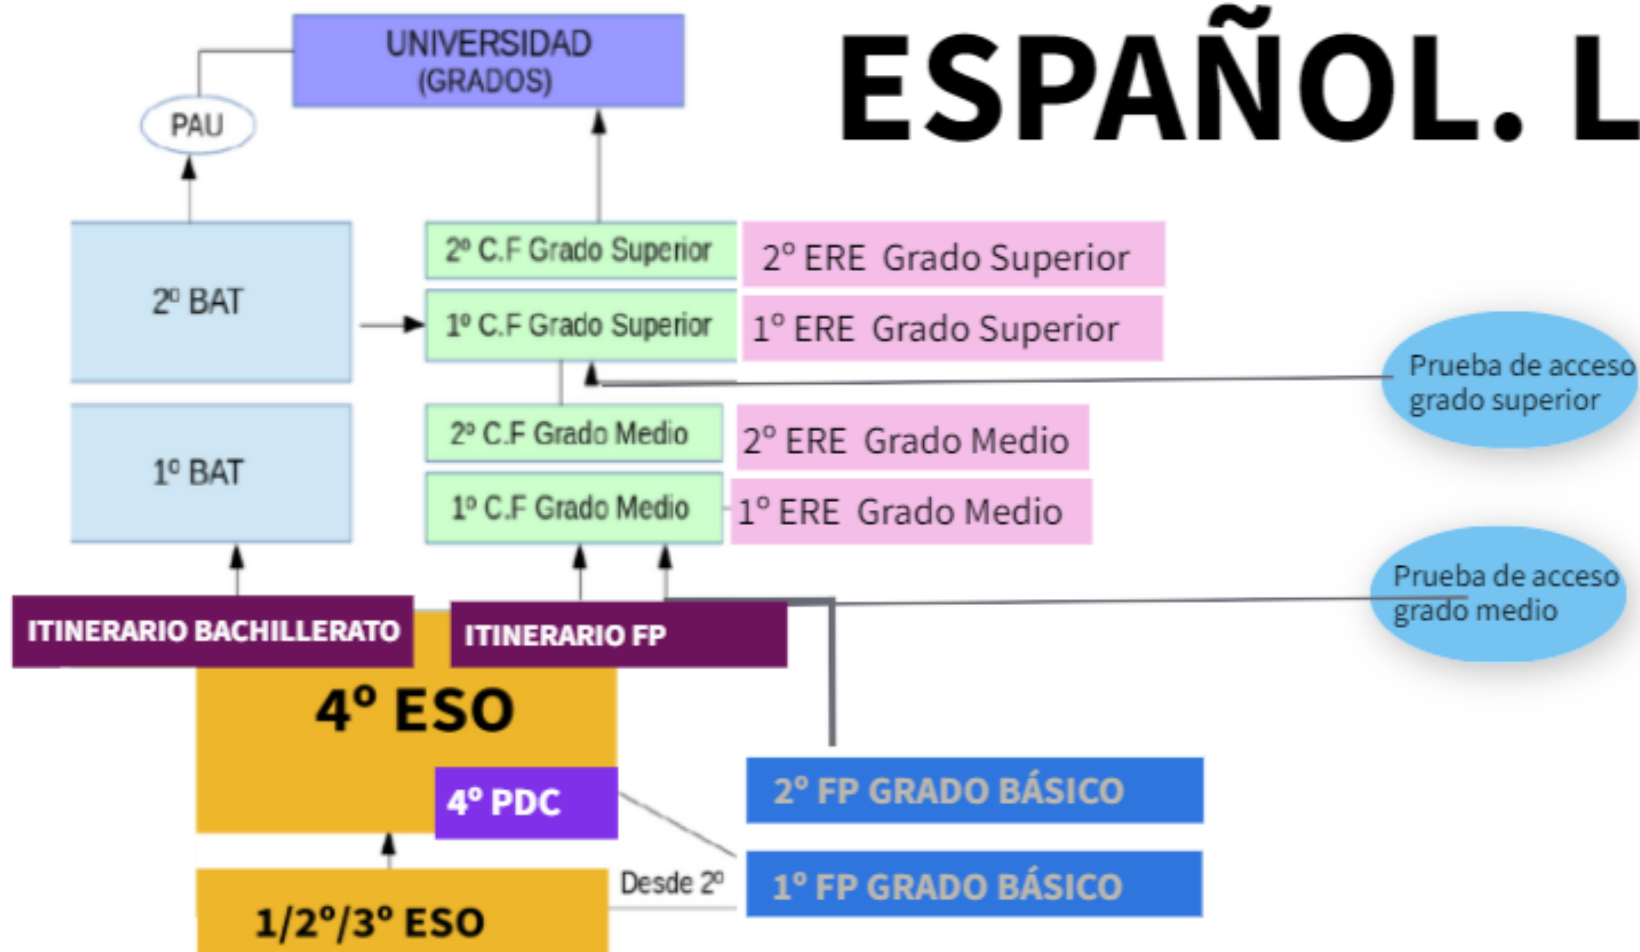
UNIVERSIDAD
(GRADOS)

ESPAÑOL. L

PAU

2º BAT

1º BAT

2º C.F Grado Superior

1º C.F Grado Superior

2º C.F Grado Medio

1º C.F Grado Medio

2º ERE Grado Superior

1º ERE Grado Superior

2º ERE Grado Medio

1º ERE Grado Medio

Prueba de acceso grado superior

Prueba de acceso grado medio

ITINERARIO BACHILLERATO

ITINERARIO FP

4º ESO

4º PDC

2º FP GRADO BÁSICO

1º FP GRADO BÁSICO

Desde 2º

1/2º/3º ESO